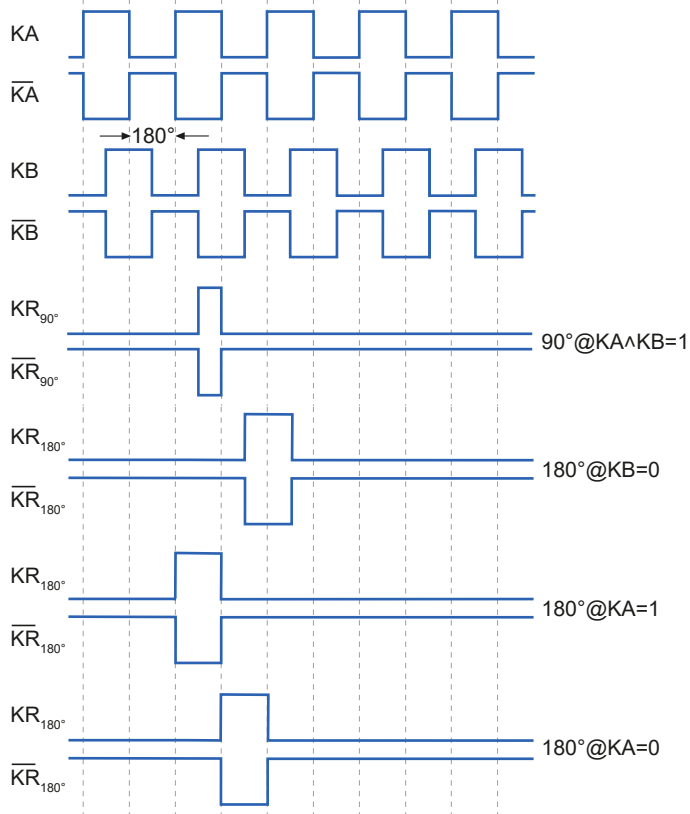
KA

$\overline{KA}$

180°

KB

$\overline{KB}$

$KR_{90°}$

$\overline{KR}_{90°}$

90°@KA∧KB=1

$KR_{180°}$

$\overline{KR}_{180°}$

180°@KB=0

$KR_{180°}$

$\overline{KR}_{180°}$

180°@KA=1

$KR_{180°}$

$\overline{KR}_{180°}$

180°@KA=0